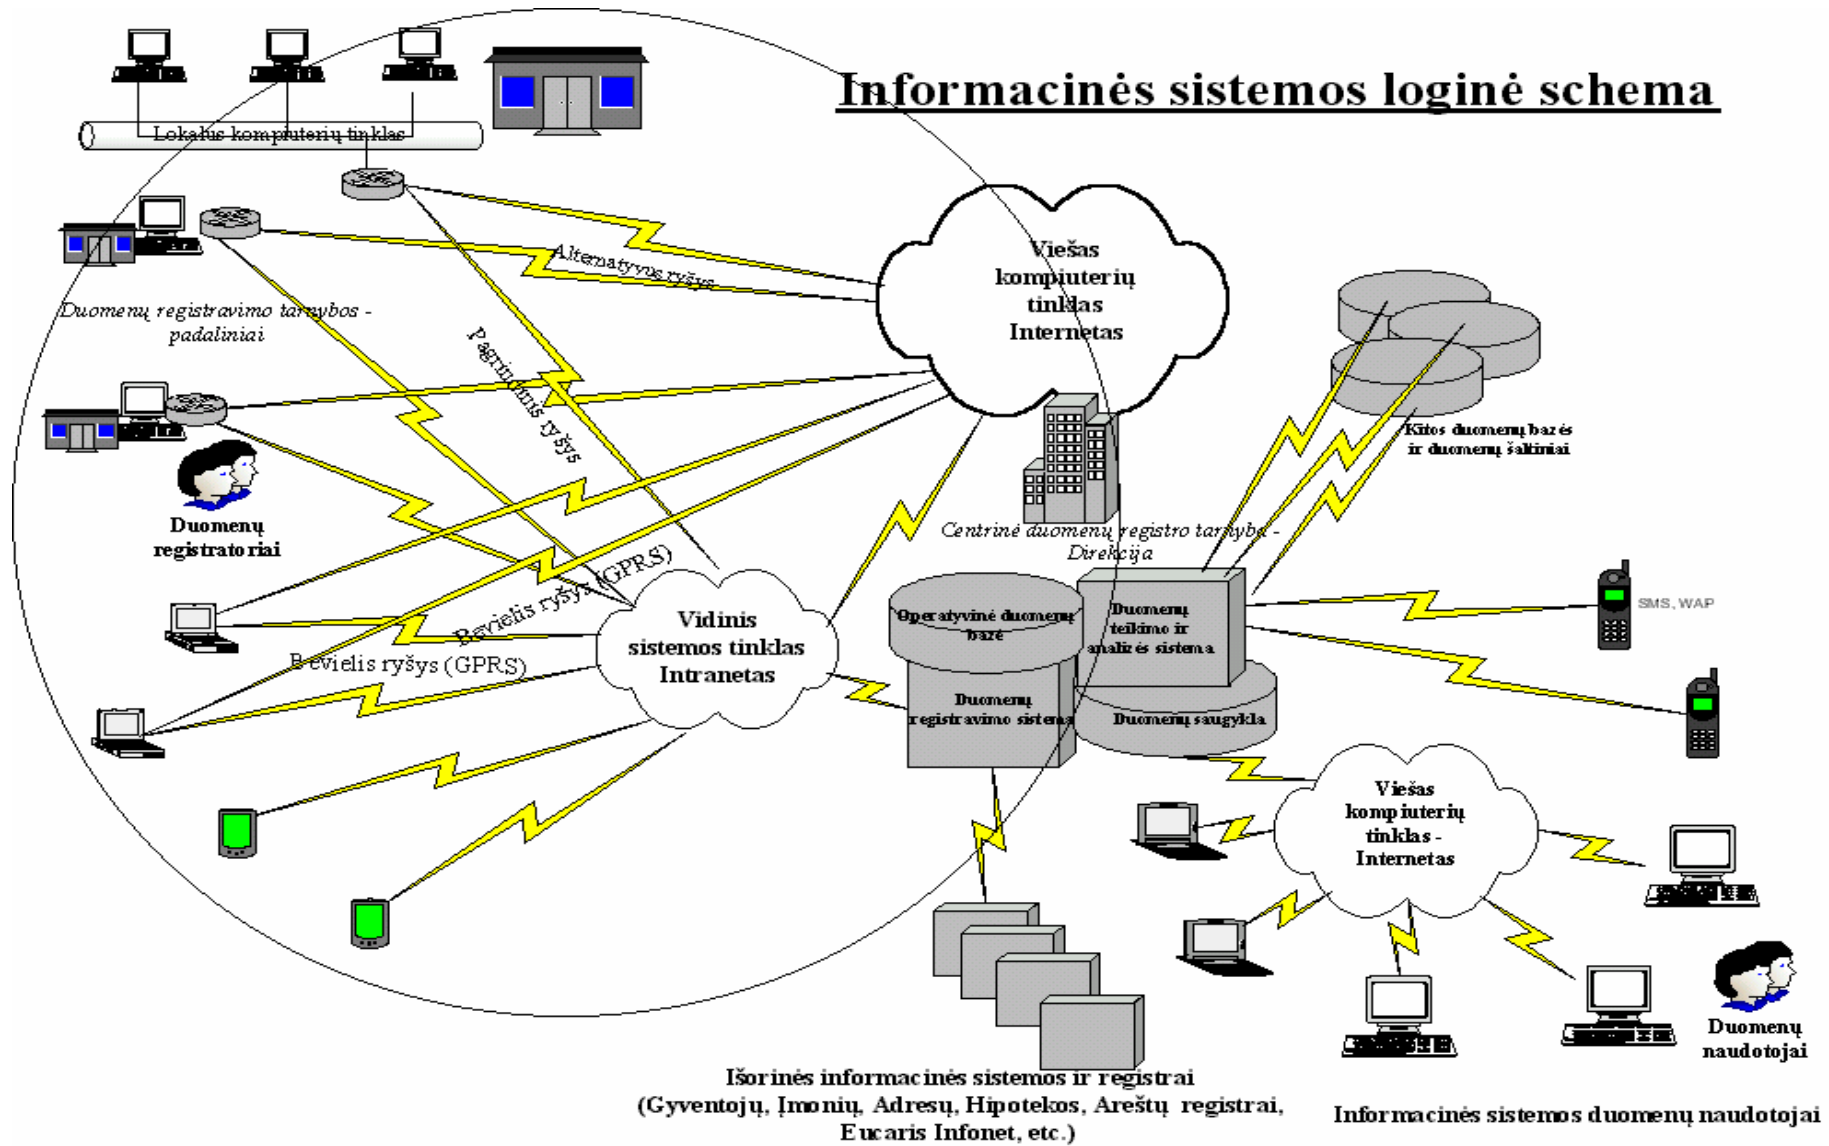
Informacinės sistemos loginė schema

Lokalus kompiuterių tinklas

Alternatyvus ryšys

Viešas kompiuterių tinklas Internetas

Duomenų registravimo tarnybos - padaliniai

Pagrindinis ryšys

Kitos duomenų bazės ir duomenų šaltiniai

Duomenų registratoriai

Centrinė duomenų registro tarnyba - Direkcija

Bevielis ryšys (GPRS)

Bevielis ryšys (GPRS)

Vidinis sistemos tinklas Intranetas

Operatyvinė duomenų bazė

Duomenų teikimo ir analizės sistema

SMS, WAP

Duomenų registravimo sistema

Duomenų saugykla

Viešas kompiuterių tinklas - Internetas

Duomenų naudotojai

Išorinės informacinės sistemos ir registrai (Gyventojų, Įmonių, Adresų, Hipotekos, Areštų registrai, Eucaris Infonet, etc.)

Informacinės sistemos duomenų naudotojai